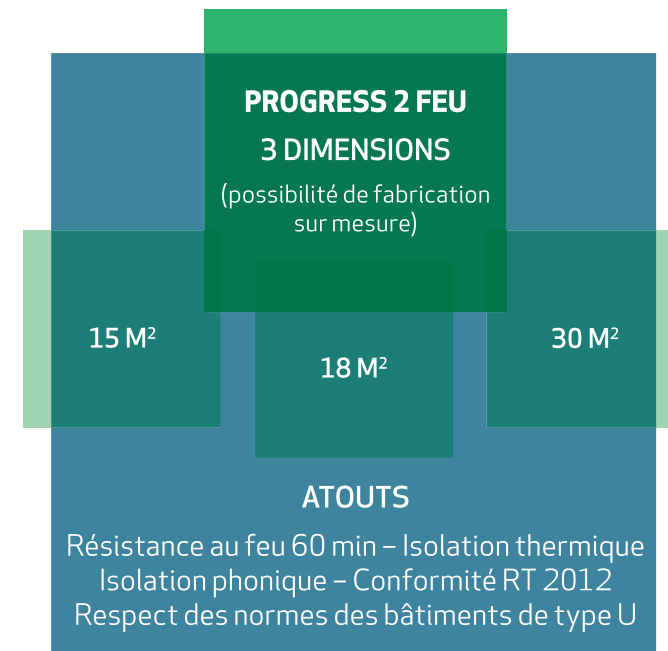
PROGRESS 2 FEU
3 DIMENSIONS
(possibilité de fabrication sur mesure)

15 M²

18 M²

30 M²

ATOUTS
Résistance au feu 60 min – Isolation thermique
Isolation phonique – Conformité RT 2012
Respect des normes des bâtiments de type U